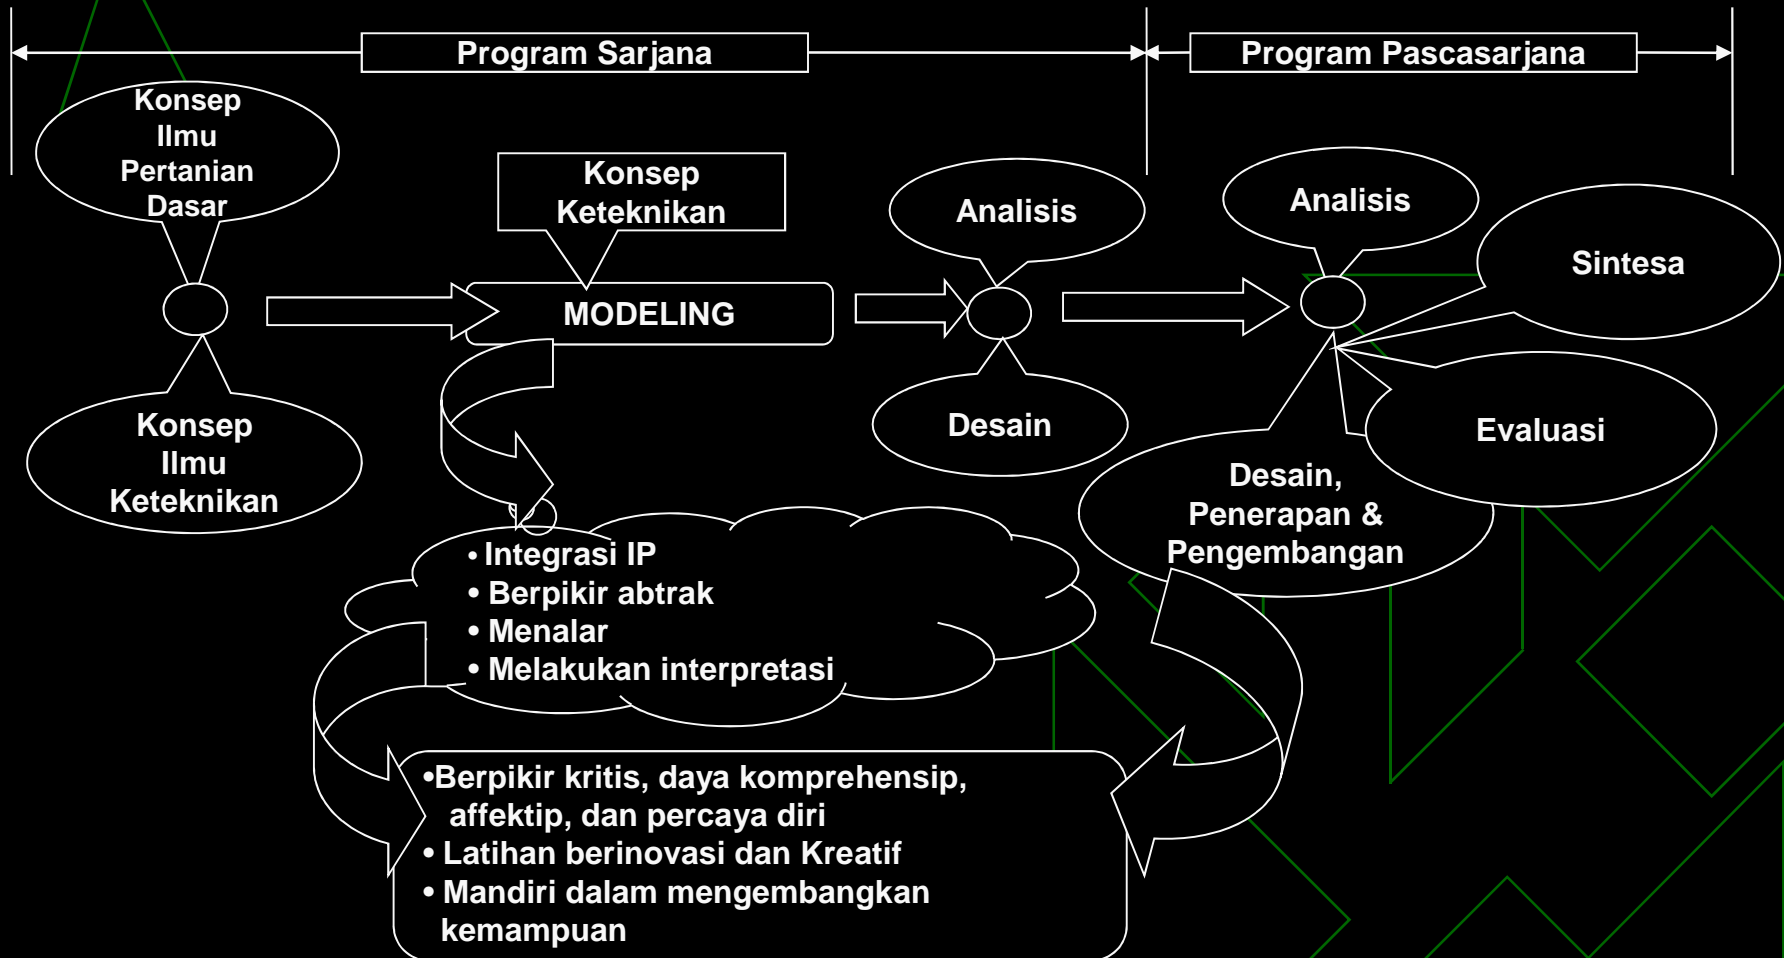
Program Sarjana

Program Pascasarjana

Konsep Ilmu Pertanian Dasar

Konsep Keteknikan

Analisis

Analisis

Sintesa

MODELING

Konsep Ilmu Keteknikan

Desain

Evaluasi

Desain, Penerapan & Pengembangan

• Integrasi IP
• Berpikir abtrak
• Menalar
• Melakukan interpretasi

•Berpikir kritis, daya komprehensip, affektip, dan percaya diri
• Latihan berinovasi dan Kreatif
• Mandiri dalam mengembangkan kemampuan